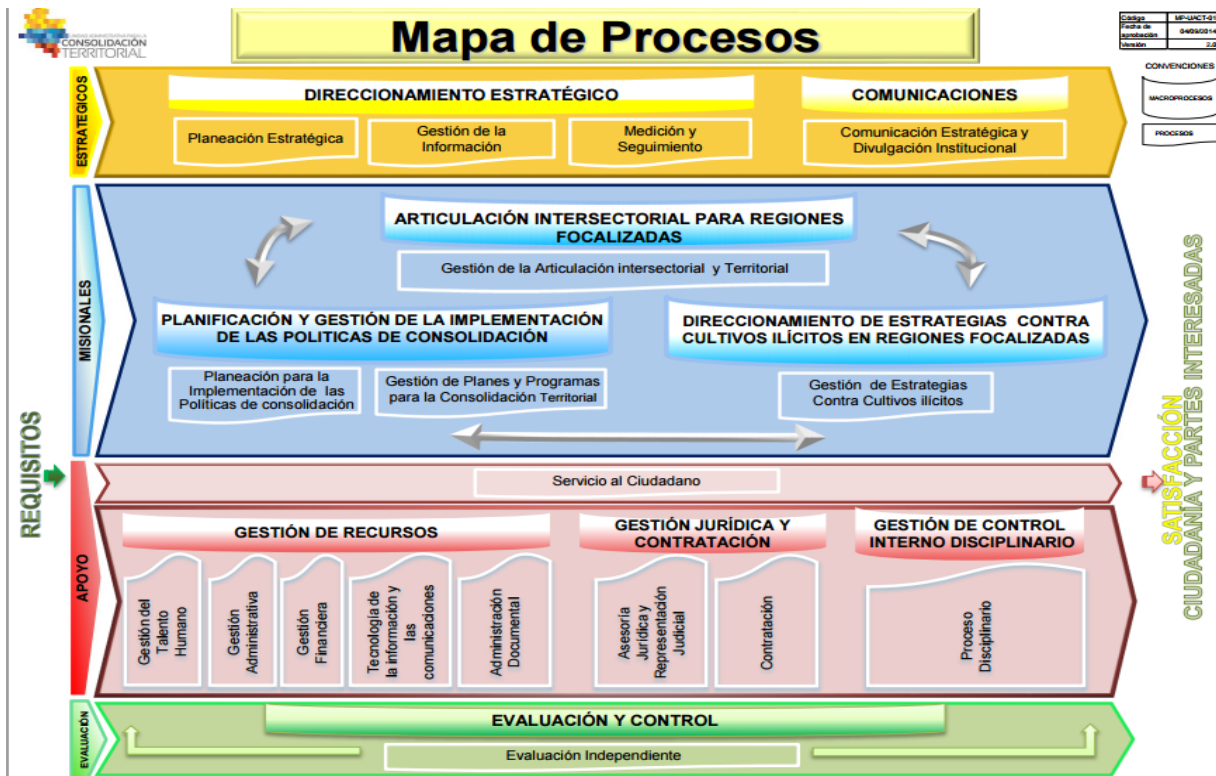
UNIDAD ADMINISTRATIVA PARA LA CONSOLIDACIÓN TERRITORIAL

Mapa de Procesos

| Código | MP-UACT-01 |
|---|---|
| Fecha de aprobación | 04/09/2014 |
| Versión | 2.0 |

CONVENCIONES
MACROPROCESOS
PROCESOS

ESTRATÉGICOS
DIRECCIONAMIENTO ESTRATÉGICO
Planeación Estratégica
Gestión de la Información
Medición y Seguimiento
COMUNICACIONES
Comunicación Estratégica y Divulgación Institucional

MISIONALES
ARTICULACIÓN INTERSECTORIAL PARA REGIONES FOCALIZADAS
Gestión de la Articulación intersectorial y Territorial
PLANIFICACIÓN Y GESTIÓN DE LA IMPLEMENTACIÓN DE LAS POLITICAS DE CONSOLIDACIÓN
Planeación para la Implementación de las Políticas de consolidación
Gestión de Planes y Programas para la Consolidación Territorial
DIRECCIONAMIENTO DE ESTRATEGIAS CONTRA CULTIVOS ILÍCITOS EN REGIONES FOCALIZADAS
Gestión de Estrategias Contra Cultivos ilícitos

REQUISITOS

Servicio al Ciudadano

APOYO
GESTIÓN DE RECURSOS
Gestión del Talento Humano
Gestión Administrativa
Gestión Financiera
Tecnología de la información y las comunicaciones
Administración Documental
GESTIÓN JURÍDICA Y CONTRATACIÓN
Asesoría Jurídica y Representación Judicial
Contratación
GESTIÓN DE CONTROL INTERNO DISCIPLINARIO
Proceso Disciplinario

EVALUACIÓN
EVALUACIÓN Y CONTROL
Evaluación Independiente

SATISFACCIÓN CIUDADANÍA Y PARTES INTERESADAS